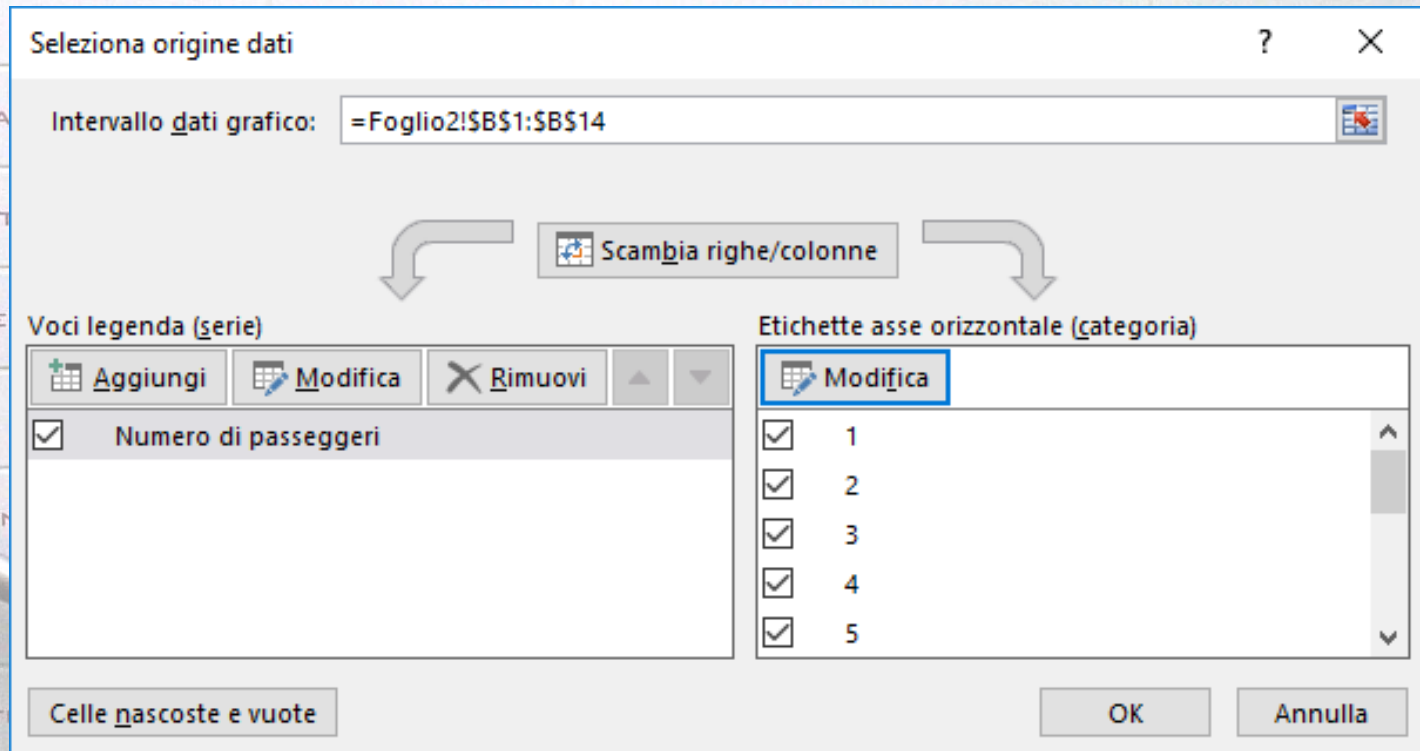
Seleziona origine dati

?

Intervallo dati grafico: =Foglio2!$B$1:$B$14

Scambia righe/colonne

Voci legenda (serie)

Aggiungi Modifica Rimuovi

Numero di passeggeri

Etichette asse orizzontale (categoria)

Modifica

1
2
3
4
5

Celle nascoste e vuote

OK

Annulla